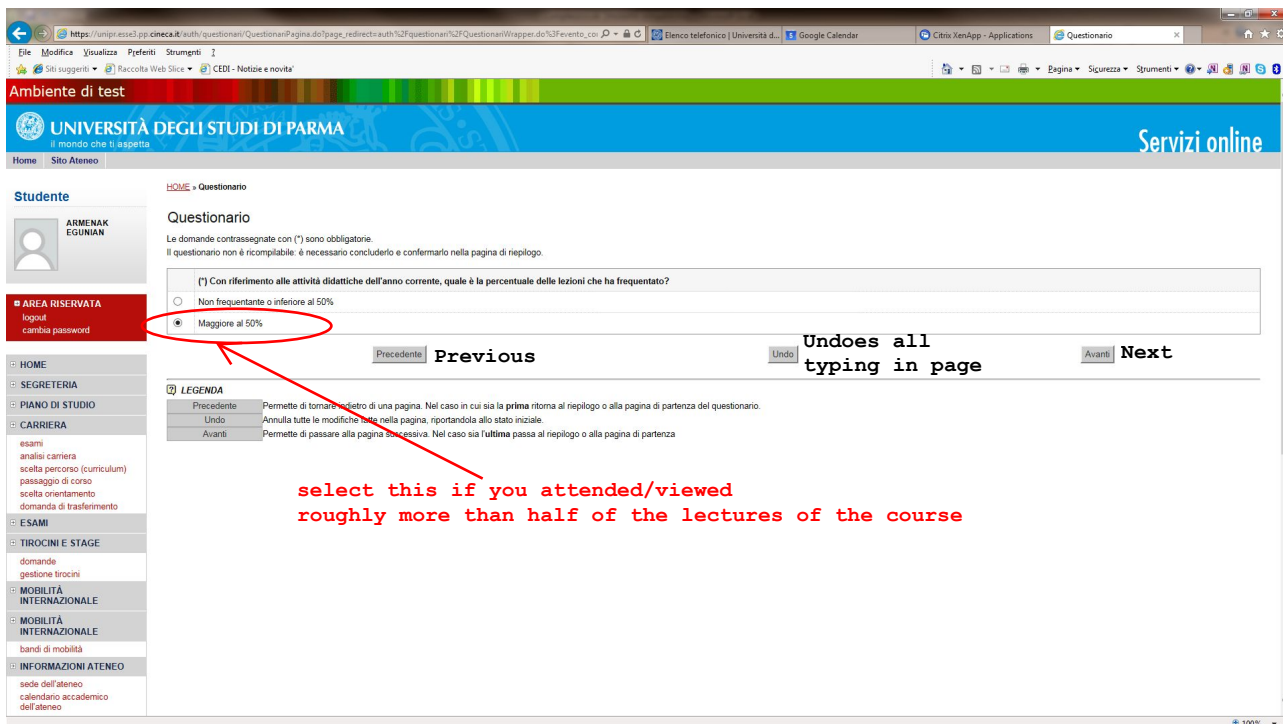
https://unipr.esse3.pp.cineca.it/auth/questionari/QuestionariPagina.do?page_redirect=auth%2Fquestionari%2FQuestionariWrapper.do%3Fevento_co

Elenco telefonico | Università d... Google Calendar Citrix XenApp - Applications Questionario

File Modifica Visualizza Preferiti Strumenti ?

Siti suggeriti Raccolta Web Slice CEDI - Notizie e novita'

Pagina Sicurezza Strumenti

Ambiente di test

UNIVERSITÀ DEGLI STUDI DI PARMA
il mondo che ti aspetta

Servizi online

Home Sito Ateneo

Studente

ARMENAK EGUNIAN

AREA RISERVATA
logout
cambia password

HOME
SEGRETERIA
PIANO DI STUDIO
CARRIERA
esami
analisi carriera
scelta percorso (curriculum)
passaggio di corso
scelta orientamento
domanda di trasferimento
ESAMI
TIROCINI E STAGE
domande
gestione tirocini
MOBILITÀ INTERNAZIONALE
MOBILITÀ INTERNAZIONALE
bandi di mobilità
INFORMAZIONI ATENEO
sede dell'ateneo
calendario accademico dell'ateneo

HOME » Questionario

Questionario

Le domande contrassegnate con (*) sono obbligatorie.
Il questionario non è ricompilabile: è necessario concluderlo e confermarlo nella pagina di riepilogo.

(*) Con riferimento alle attività didattiche dell'anno corrente, quale è la percentuale delle lezioni che ha frequentato?

Non frequentante o inferiore al 50%

Maggiore al 50%

Precedente Previous

Undo Undoes all typing in page

Avanti Next

LEGENDA

| | |
|---|---|
| Precedente | Permette di tornare indietro di una pagina. Nel caso in cui sia la **prima** ritorna al riepilogo o alla pagina di partenza del questionario. |
| Undo | Annulla tutte le modifiche fatte nella pagina, riportandola allo stato iniziale. |
| Avanti | Permette di passare alla pagina successiva. Nel caso sia l'**ultima** passa al riepilogo o alla pagina di partenza |

select this if you attended/viewed
roughly more than half of the lectures of the course

100%